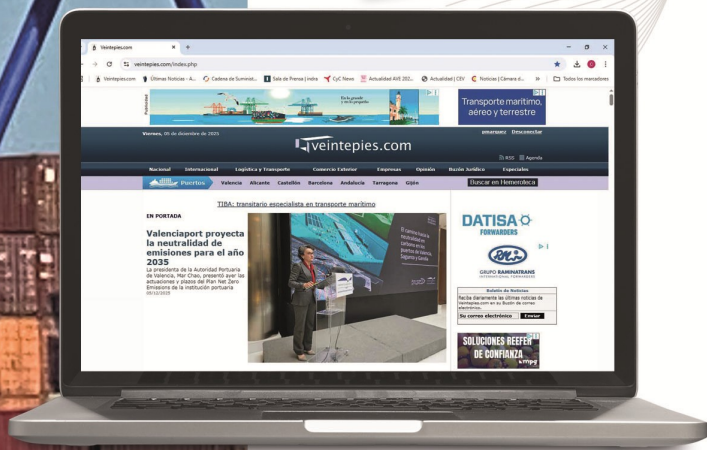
Veintepies.com
veintepies.com/index.php
Veintepies.com | Últimas Noticias - A... | Cadena de Suminist... | Sala de Prensa | Indra | CyC News | Actualidad AVE 202... | Actualidad | CEV | Noticias | Cámara d... | » | Todos los marcadores

Publicidad
Transporte marítimo, aéreo y terrestre

Viernes, 05 de diciembre de 2025
veintepies.com
amarquez Desconectar
RSS Agenda

Nacional | Internacional | Logística y Transporte | Comercio Exterior | Empresas | Opinión | Buzón Jurídico | Especiales
Puertos | Valencia | Alicante | Castellón | Barcelona | Andalucía | Tarragona | Gijón | Buscar en Hemeroteca

TIBA: transitario especialista en transporte marítimo

EN PORTADA
Valenciaport proyecta la neutralidad de emisiones para el año 2035
La presidenta de la Autoridad Portuaria de Valencia, Mar Chao, presentó ayer las actuaciones y plazos del Plan Net Zero Emissions de la institución portuaria
05/12/2025

DATISA FORWARDERS
GRUPO RAMINATRANS INTERNATIONAL FORWARDERS

Boletín de Noticias
Reciba diariamente las últimas noticias de Veintepies.com en su Buzón de correo electrónico.
Su correo electrónico | Enviar

SOLUCIONES REEFER DE CONFIANZA